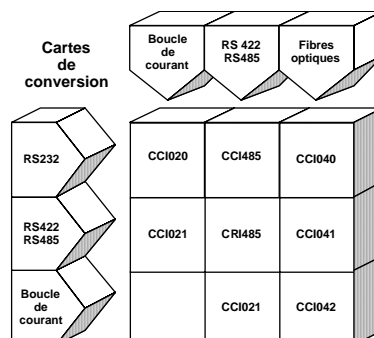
Cartes de conversion

Boucle de courant

RS 422 RS485

Fibres optiques

RS232

RS422 RS485

Boucle de courant

| | Boucle de courant | RS 422 RS485 | Fibres optiques |
|---|---|---|---|
| RS232 | CCI020 | CCI485 | CCI040 |
| RS422 RS485 | CCI021 | CRI485 | CCI041 |
| Boucle de courant | | CCI021 | CCI042 |